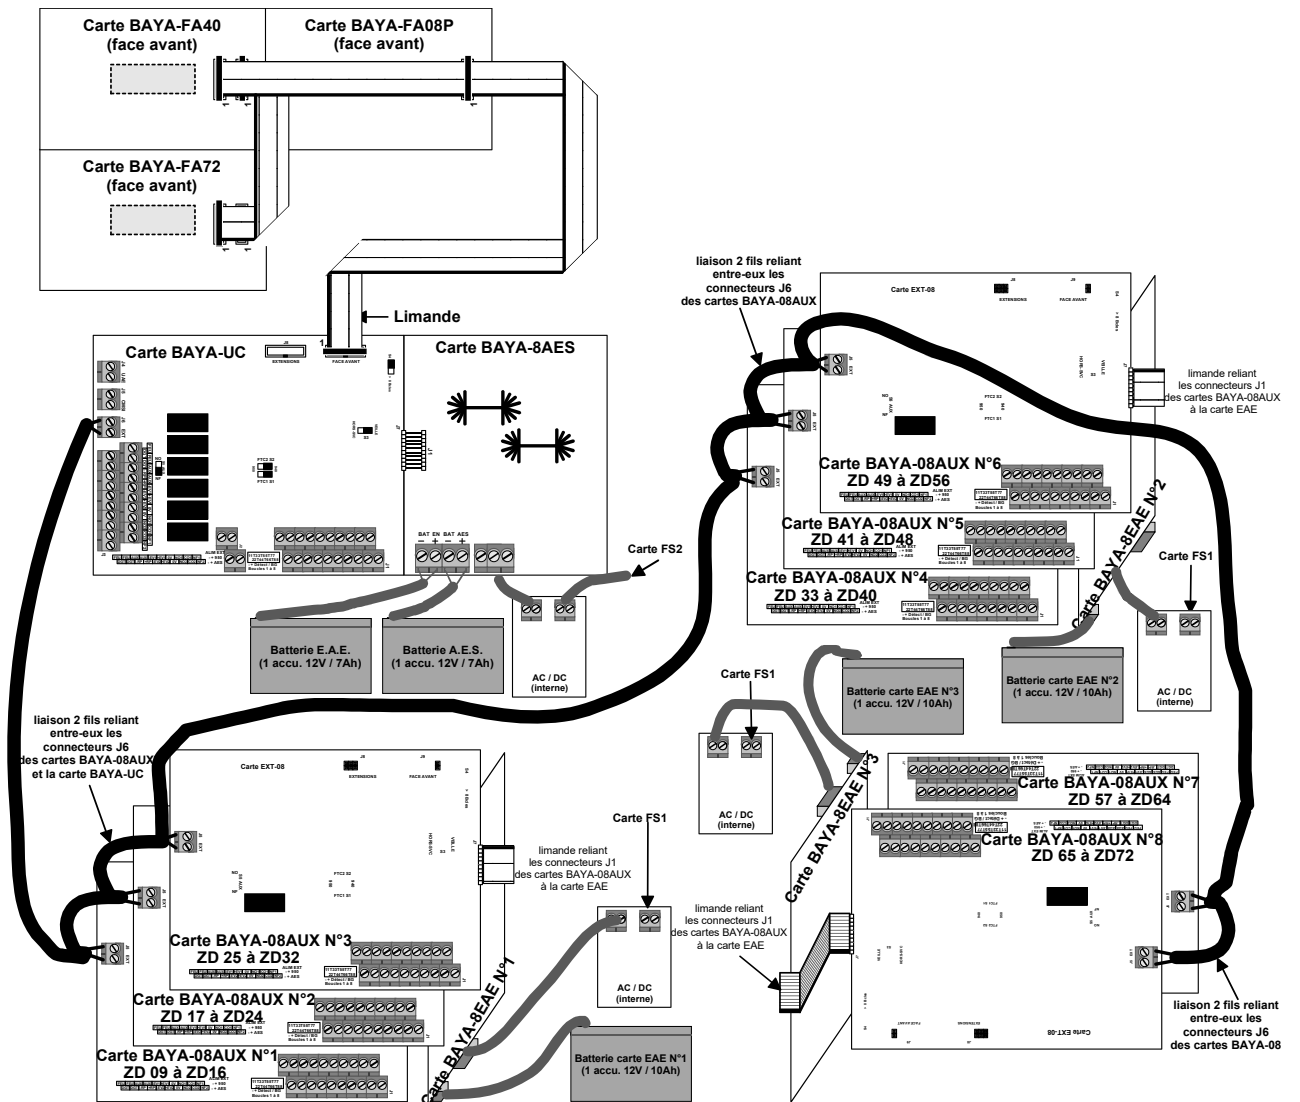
Carte BAYA-FA40
(face avant)

Carte BAYA-FA08P
(face avant)

Carte BAYA-FA72
(face avant)

Limande

Carte BAYA-UC

EXTENSIONS

FACE AVANT

Carte BAYA-8AES

BAT EN BAT AES

Carte FS2

Batterie E.A.E.
(1 accu. 12V / 7Ah)

Batterie A.E.S.
(1 accu. 12V / 7Ah)

AC / DC
(interne)

liaison 2 fils reliant entre-eux les connecteurs J6 des cartes BAYA-08AUX

Carte EXT-08

EXTENSIONS

FACE AVANT

limande reliant les connecteurs J1 des cartes BAYA-08AUX à la carte EAE

Carte BAYA-08AUX N°6
ZD 49 à ZD56

Carte BAYA-08AUX N°5
ZD 41 à ZD48

Carte BAYA-08AUX N°4
ZD 33 à ZD40

Carte BAYA-8EAE N°2

Carte FS1

Batterie carte EAE N°2
(1 accu. 12V / 10Ah)

AC / DC
(interne)

Carte FS1

Batterie carte EAE N°3
(1 accu. 12V / 10Ah)

AC / DC
(interne)

Carte BAYA-8EAE N°3

Carte BAYA-08AUX N°7
ZD 57 à ZD64

Carte BAYA-08AUX N°8
ZD 65 à ZD72

limande reliant les connecteurs J1 des cartes BAYA-08AUX à la carte EAE

Carte EXT-08

liaison 2 fils reliant entre-eux les connecteurs J6 des cartes BAYA-08

liaison 2 fils reliant entre-eux les connecteurs J6 des cartes BAYA-08AUX et la carte BAYA-UC

Carte EXT-08

EXTENSIONS

FACE AVANT

limande reliant les connecteurs J1 des cartes BAYA-08AUX à la carte EAE

Carte FS1

AC / DC
(interne)

Carte BAYA-08AUX N°3
ZD 25 à ZD32

Carte BAYA-08AUX N°2
ZD 17 à ZD24

Carte BAYA-08AUX N°1
ZD 09 à ZD16

Carte BAYA-8EAE N°1

Batterie carte EAE N°1
(1 accu. 12V / 10Ah)